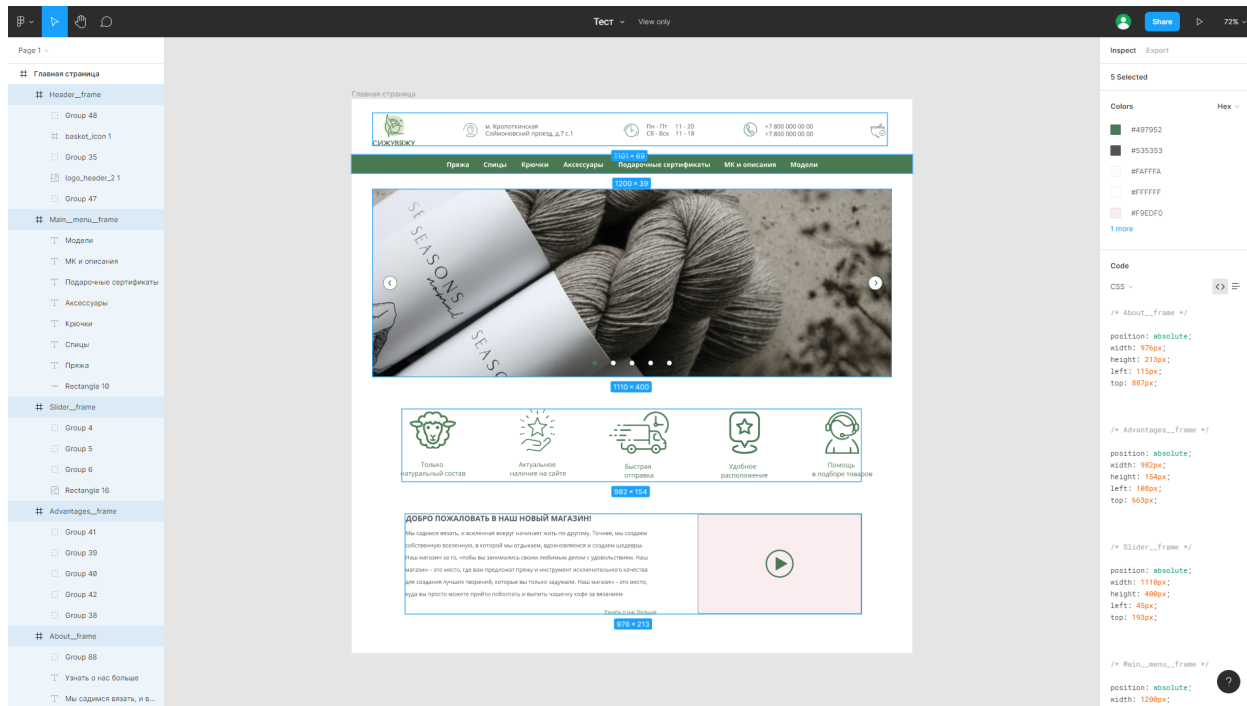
Тест View only

Share 72%

Page 1

Главная страница
Header__frame
Group 48
basket_icon 1
Group 35
logo_header_2 1
Group 47
Main__menu__frame
Модели
МК и описания
Подарочные сертификаты
Аксессуары
Крючки
Спицы
Пряжа
Rectangle 10
Slider__frame
Group 4
Group 5
Group 6
Rectangle 16
Advantages__frame
Group 41
Group 39
Group 40
Group 42
Group 38
About__frame
Group 88
Узнать о нас больше
Мы садимся вязать, и в...

Главная страница

СИЖУВЯЖУ
м. Кропоткинская Сеймоновский проезд, д.7 с.1
Пн - Пт 11 - 20 Сб - Вск 11 - 18
+7 800 000 00 00 +7 800 000 00 00
1101 × 69
Пряжа Спицы Крючки Аксессуары Подарочные сертификаты МК и описания Модели
1200 × 39
SEASONS SEASONS
1110 × 400
Только натуральный состав
Актуальное наличие на сайте
Быстрая отправка
Удобное расположение
Помощь в подборе товаров
982 × 154
ДОБРО ПОЖАЛОВАТЬ В НАШ НОВЫЙ МАГАЗИН!
Мы садимся вязать, и вселенная вокруг начинает жить по-другому. Точнее, мы создаем собственную вселенную, в которой мы отдыхаем, вдохновляемся и создаем шедевры. Наш магазин за то, чтобы вы занимались своим любимым делом с удовольствием. Наш магазин - это место, где вам предложат пряжу и инструмент исключительного качества для создания лучших творений, которые вы только задумали. Наш магазин - это место, куда вы просто можете прийти поболтать и выпить чашечку кофе за вязанием
Узнать о нас больше
976 × 213

Inspect Export
5 Selected
Colors Hex
#497952
#535353
#FAFFFA
#FFFFFF
#F9EDF0
1 more
Code
CSS
/* About__frame */
position: absolute;
width: 976px;
height: 213px;
left: 115px;
top: 887px;
/* Advantages__frame */
position: absolute;
width: 982px;
height: 154px;
left: 108px;
top: 663px;
/* Slider__frame */
position: absolute;
width: 1110px;
height: 400px;
left: 45px;
top: 193px;
/* Main__menu__frame */
position: absolute;
width: 1200px;
?